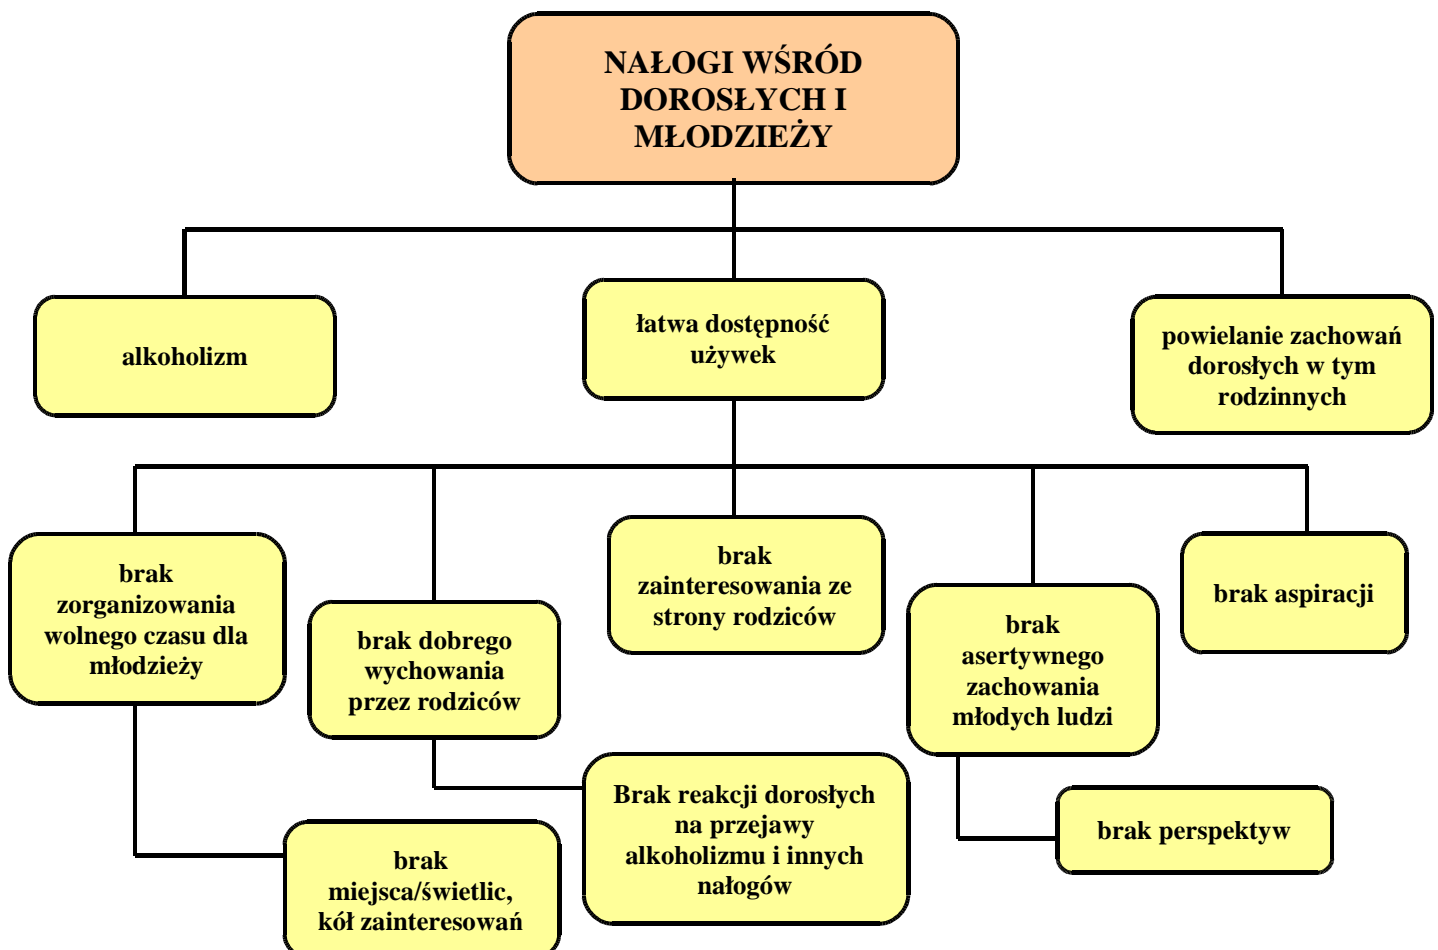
NAŁOGI WŚRÓD DOROSŁYCH I MŁODZIEŻY

alkoholizm

łatwa dostępność używek

powielanie zachowań dorosłych w tym rodzinnych

brak zorganizowania wolnego czasu dla młodzieży

brak dobrego wychowania przez rodziców

brak zainteresowania ze strony rodziców

brak asertywnego zachowania młodych ludzi

brak aspiracji

Brak reakcji dorosłych na przejawy alkoholizmu i innych nałogów

brak perspektyw

brak miejsca/świetlic, kół zainteresowań